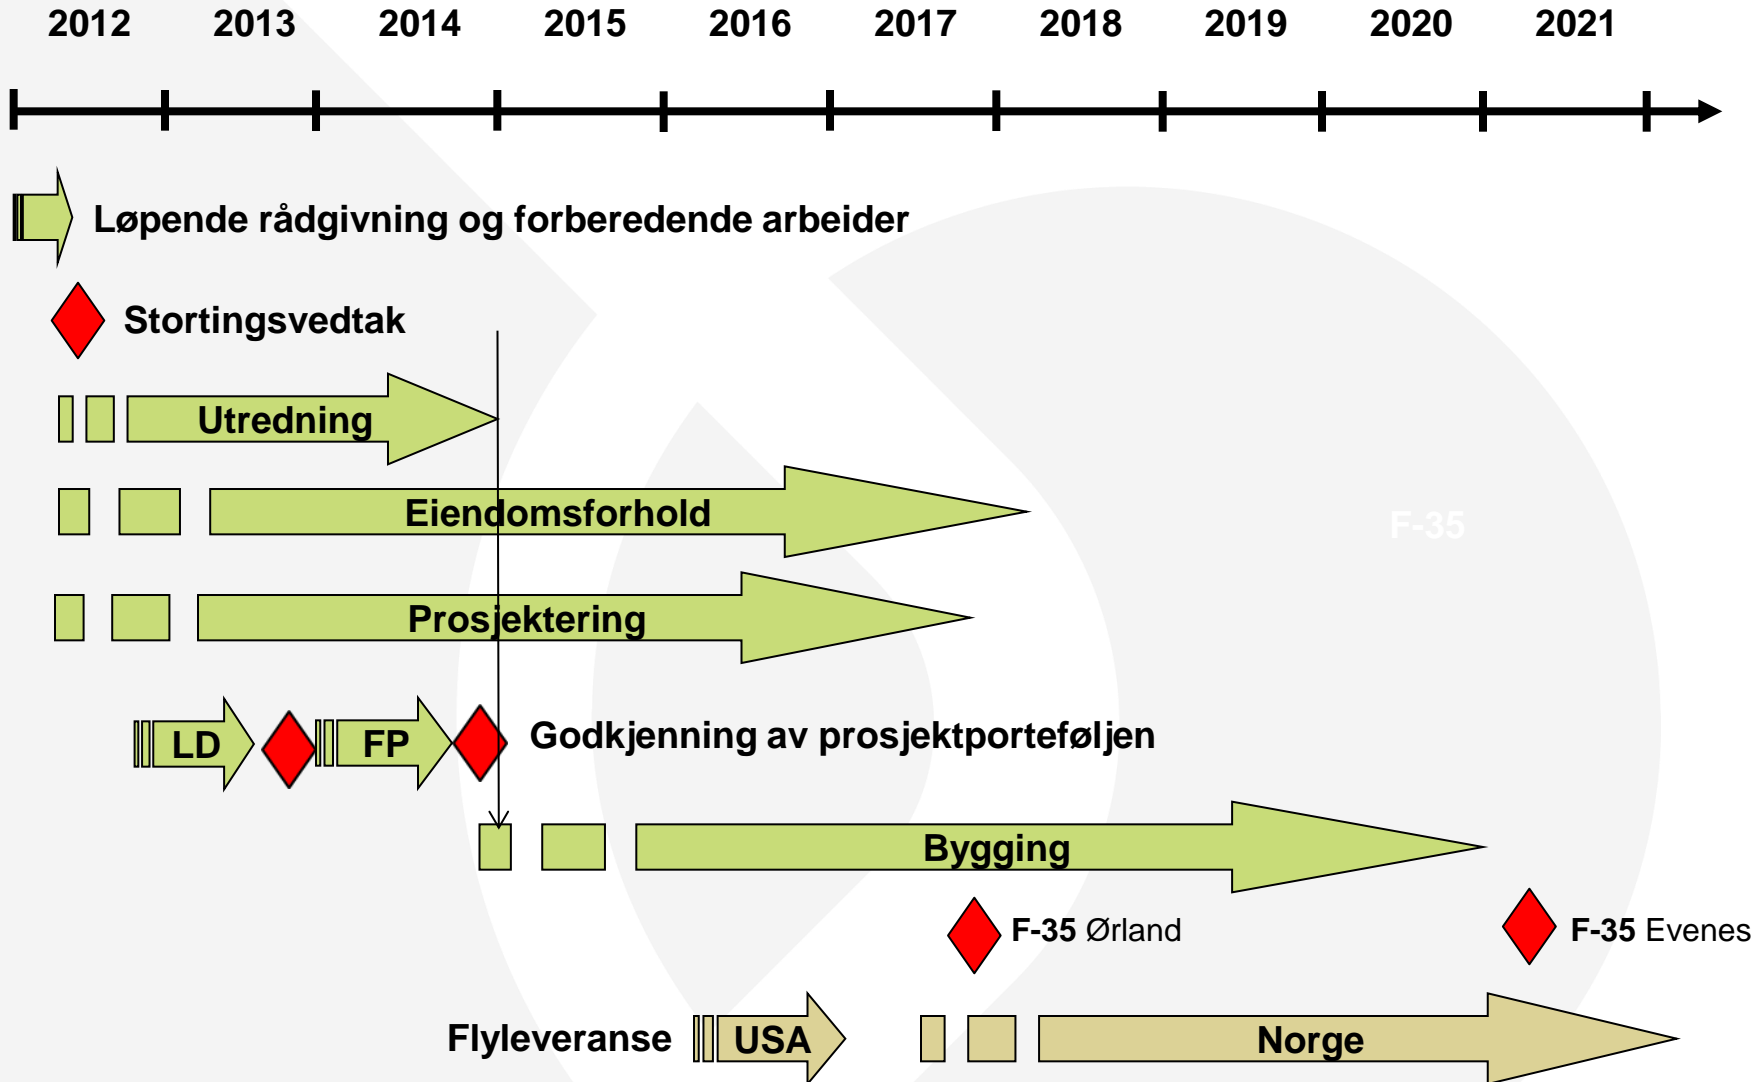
2012 2013 2014 2015 2016 2017 2018 2019 2020 2021

Løpende rådgivning og forberedende arbeider

Stortingsvedtak

Utredning

Eiendomsforhold

F-35

Prosjektering

LD

FP

Godkjenning av prosjektporteføljen

Bygging

F-35 Ørland

F-35 Evenes

Flyleveranse

USA

Norge